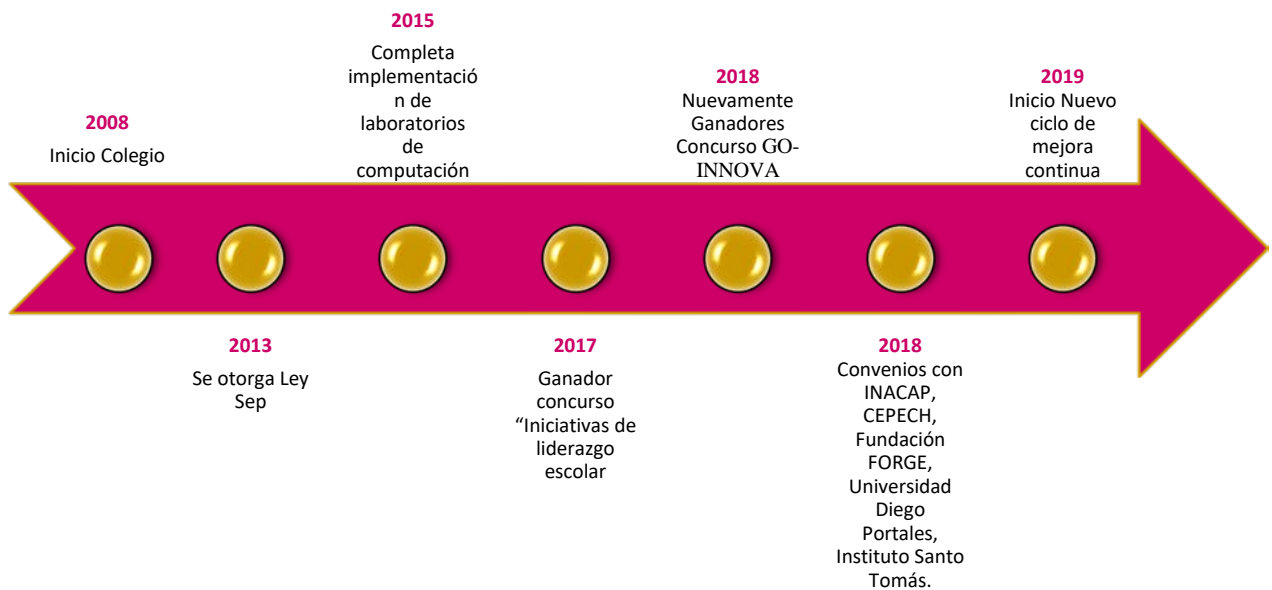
2008
Inicio Colegio

2013
Se otorga Ley Sep

2015
Completa implementación de laboratorios de computación

2017
Ganador concurso "Iniciativas de liderazgo escolar

2018
Nuevamente Ganadores Concurso GO-INNOVA

2018
Convenios con INACAP, CEPECH, Fundación FORGE, Universidad Diego Portales, Instituto Santo Tomás.

2019
Inicio Nuevo ciclo de mejora continua